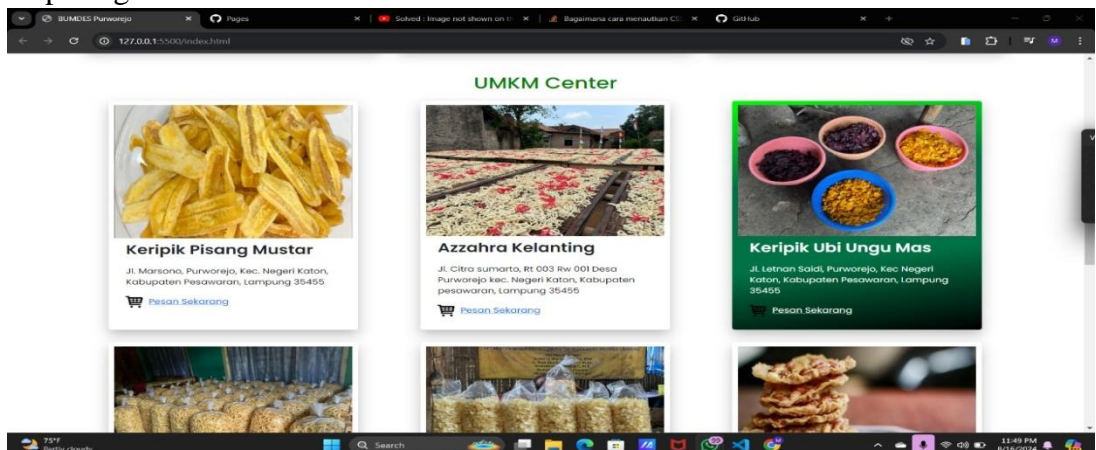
BUMDES Purworejo
Pages
Solved : Image not shown on th
Bagaimana cara menautkan CS
GitHub

127.0.0.1:5500/index.html

UMKM Center

Keripik Pisang Mustar

Jl. Marsono, Purworejo, Kec. Negeri Katon, Kabupaten Pesawaran, Lampung 35455

Pesan Sekarang

Azzahra Kelanting

Jl. Citra sumarto, Rt 003 Rw 001 Desa Purworejo kec. Negeri Katon, Kabupaten pesawaran, Lampung 35455

Pesan Sekarang

Keripik Ubi Ungu Mas

Jl. Letnan Saidi, Purworejo, Kec Negeri Katon, Kabupaten Pesawaran, Lampung 35455

Pesan Sekarang

75°F
Partly cloudy

Search

11:49 PM
8/16/2024